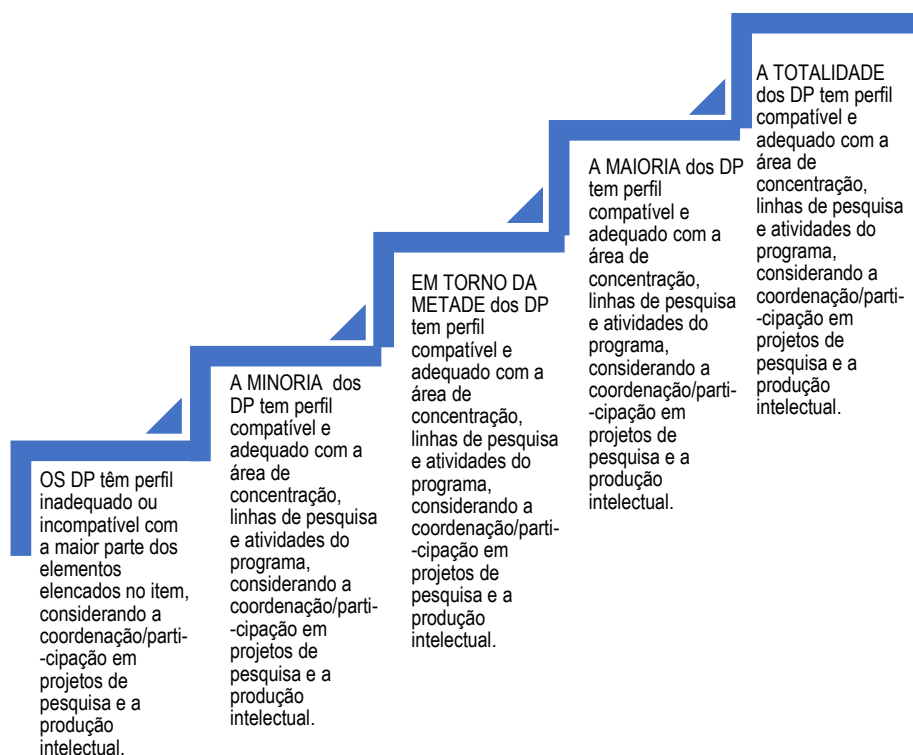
OS DP têm perfil inadequado ou incompatível com a maior parte dos elementos elencados no item, considerando a coordenação/parti--cipação em projetos de pesquisa e a produção intelectual.

A MINORIA dos DP tem perfil compatível e adequado com a área de concentração, linhas de pesquisa e atividades do programa, considerando a coordenação/parti--cipação em projetos de pesquisa e a produção intelectual.

EM TORNO DA METADE dos DP tem perfil compatível e adequado com a área de concentração, linhas de pesquisa e atividades do programa, considerando a coordenação/parti--cipação em projetos de pesquisa e a produção intelectual.

A MAIORIA dos DP tem perfil compatível e adequado com a área de concentração, linhas de pesquisa e atividades do programa, considerando a coordenação/parti--cipação em projetos de pesquisa e a produção intelectual.

A TOTALIDADE dos DP tem perfil compatível e adequado com a área de concentração, linhas de pesquisa e atividades do programa, considerando a coordenação/parti--cipação em projetos de pesquisa e a produção intelectual.